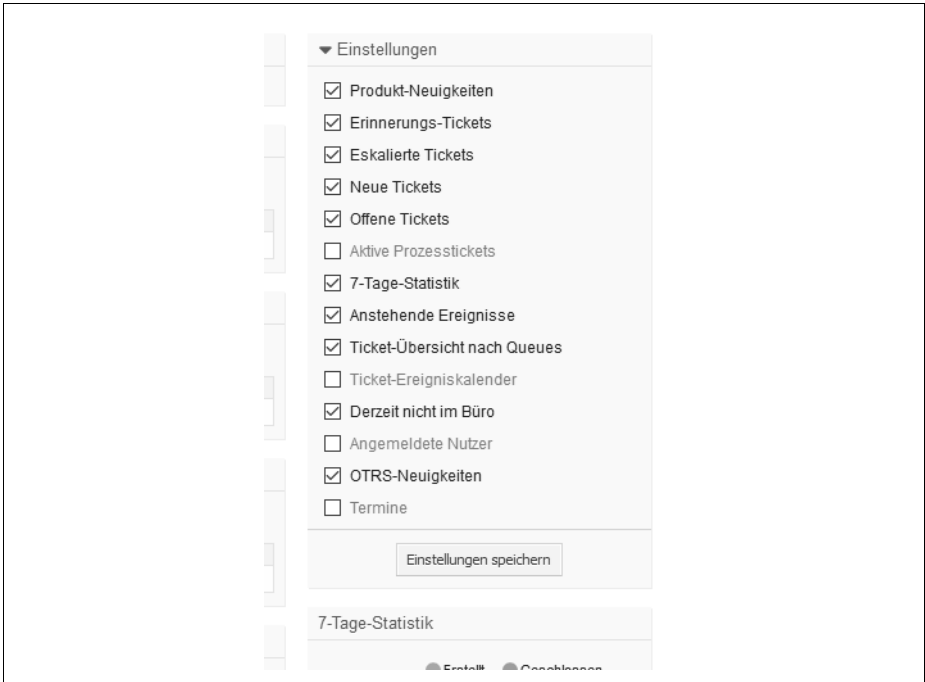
Einstellungen

Produkt-Neuigkeiten
Erinnerungs-Tickets
Eskalierte Tickets
Neue Tickets
Offene Tickets
Aktive Prozesstickets
7-Tage-Statistik
Anstehende Ereignisse
Ticket-Übersicht nach Queues
Ticket-Ereigniskalender
Derzeit nicht im Büro
Angemeldete Nutzer
OTRS-Neuigkeiten
Termine

Einstellungen speichern

7-Tage-Statistik

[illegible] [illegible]